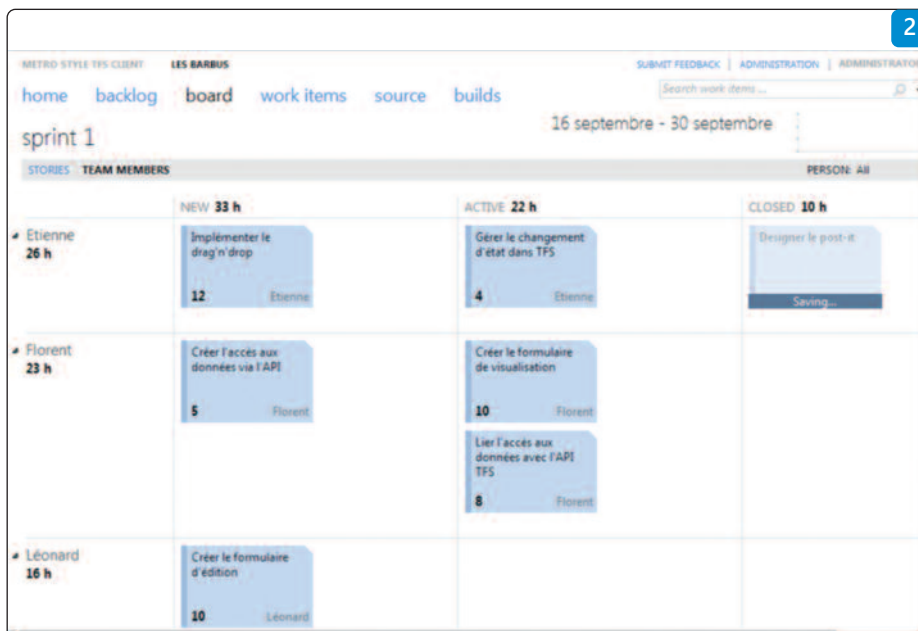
2

METRO STYLE TFS CLIENT LES BARBUS

SUBMIT FEEDBACK | ADMINISTRATION | ADMINISTRATO

home backlog board work items source builds

Search work items ...

sprint 1

16 septembre - 30 septembre

STORIES TEAM MEMBERS

PERSON: All

| | NEW 33 h | ACTIVE 22 h | CLOSED 10 h |
|---|---|---|---|
| Etienne 26 h | Implémenter le drag'n'drop 12 Etienne | Gérer le changement d'état dans TFS 4 Etienne | Designer le post-it Saving... |
| Florent 23 h | Créer l'accès aux données via l'API 5 Florent | Créer le formulaire de visualisation 10 Florent; Lier l'accès aux données avec l'API TFS 8 Florent | |
| Léonard 16 h | Créer le formulaire d'édition 10 Léonard | | |